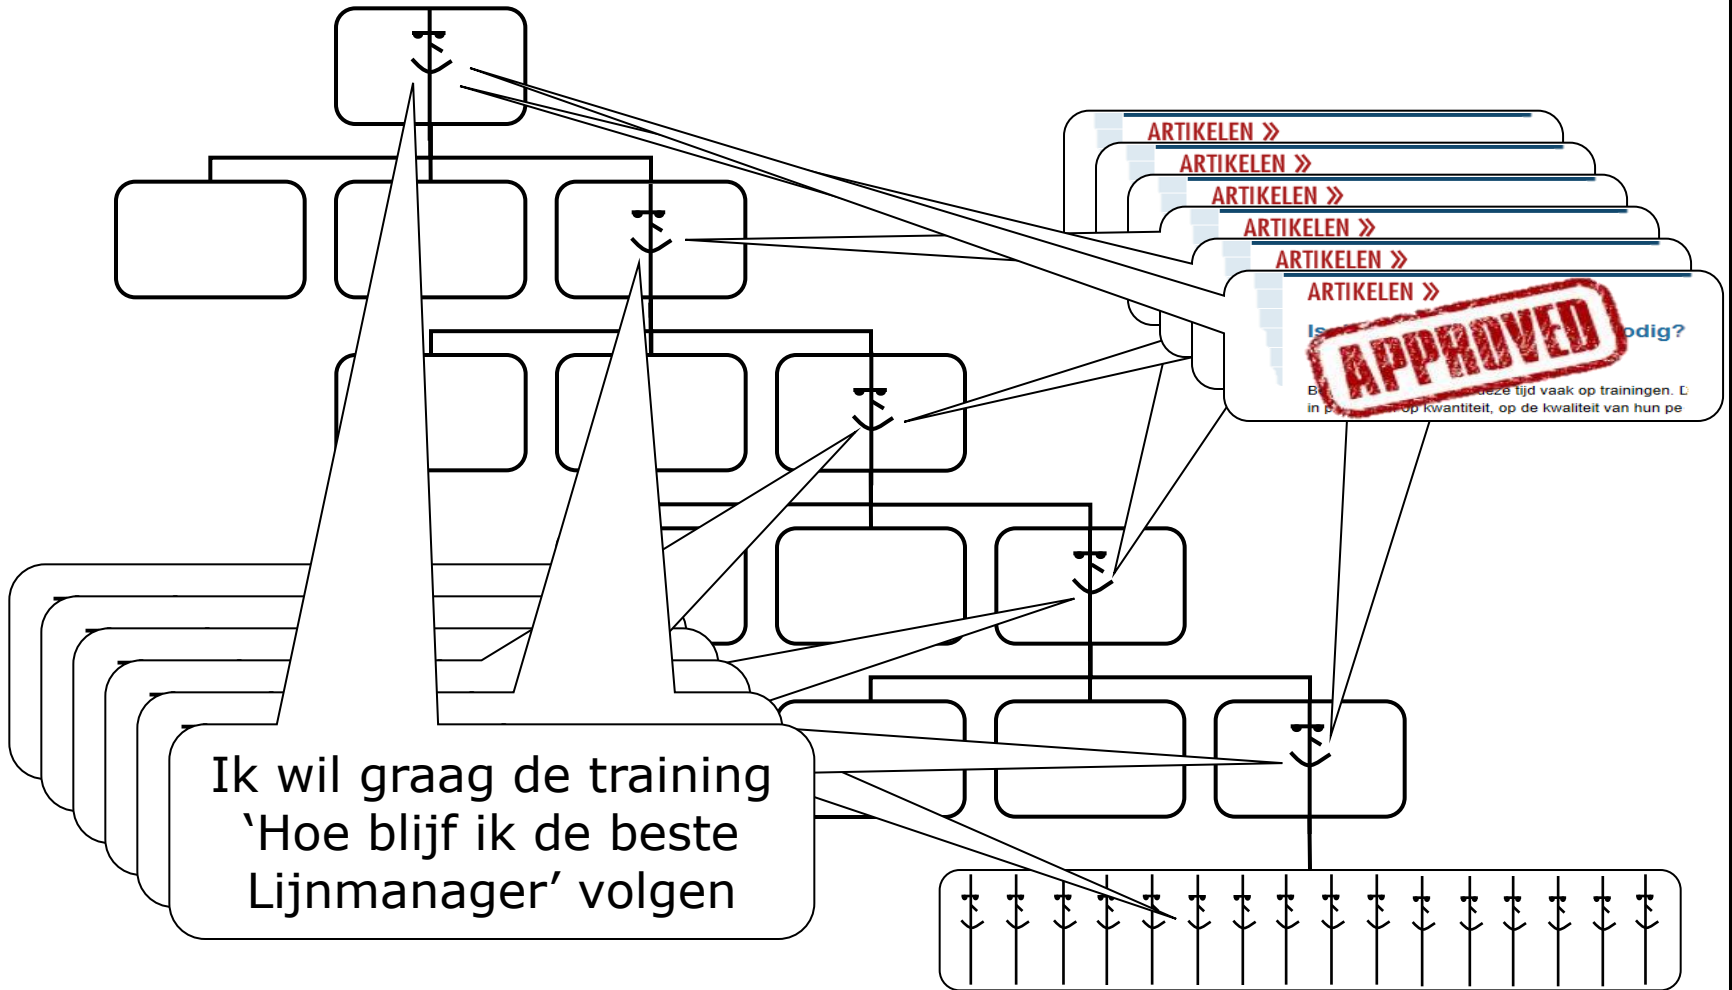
ARTIKELEN »
ARTIKELEN »
ARTIKELEN »
ARTIKELEN »
ARTIKELEN »
ARTIKELEN »

Is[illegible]odig?

APPROVED

B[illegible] deze tijd vaak op trainingen. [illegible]
in p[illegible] op kwantiteit, op de kwaliteit van hun pe

Ik wil graag de training 'Hoe blijf ik de beste Lijnmanager' volgen